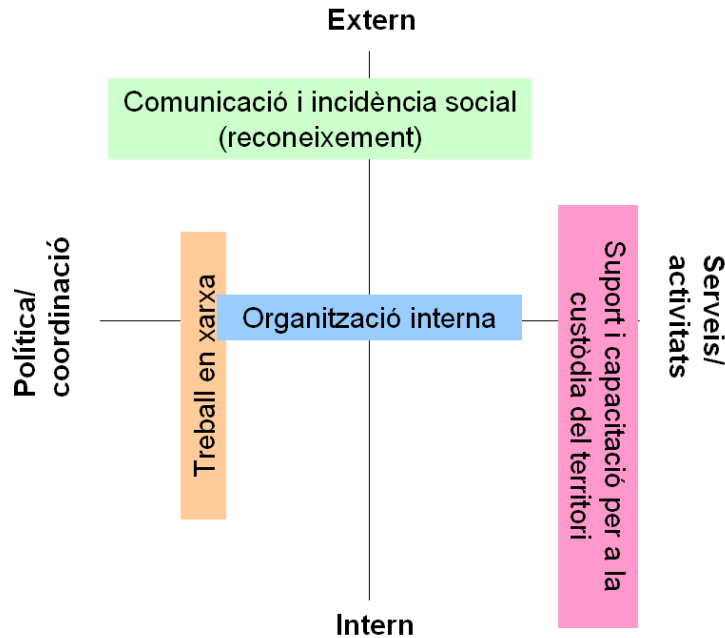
Extern

Comunicació i incidència social (reconeixement)

Política/ coordinació

Treball en xarxa

Organització interna

Suport i capacitació per a la custòdia del territori

Serveis/ activitats

Intern